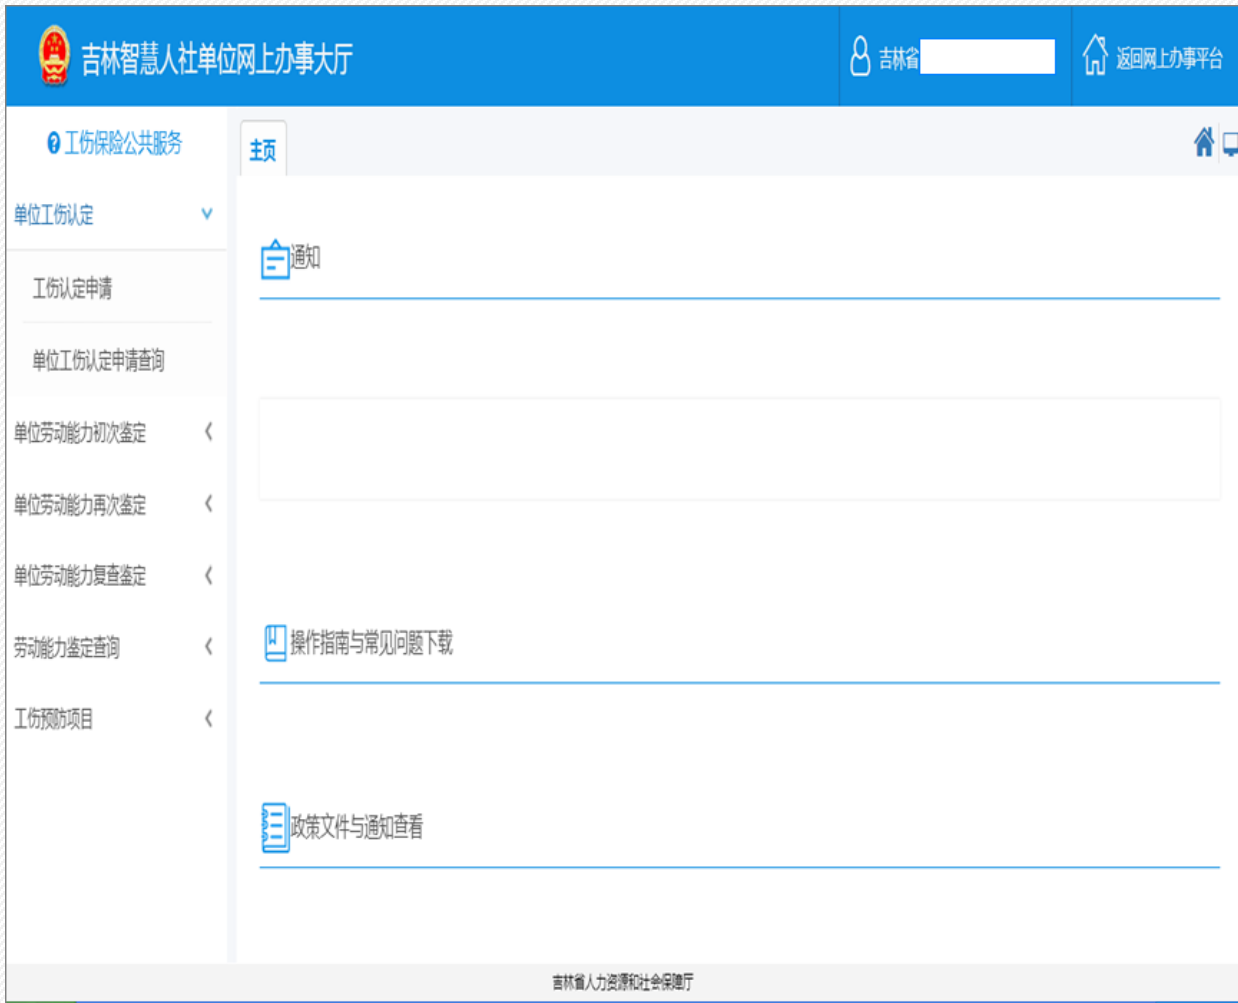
吉林智慧人社单位网上办事大厅

吉林省

返回网上办事平台

工伤保险公共服务

单位工伤认定

工伤认定申请

单位工伤认定申请查询

单位劳动能力初次鉴定

单位劳动能力再次鉴定

单位劳动能力复查鉴定

劳动能力鉴定查询

工伤预防项目

主页

通知

操作指南与常见问题下载

政策文件与通知查看

吉林省人力资源和社会保障厅